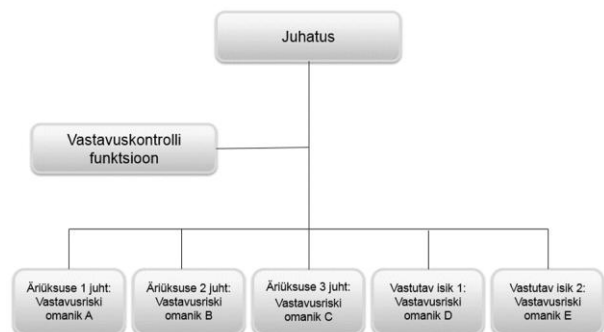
Juhatus

Vastavuskontrolli funktsioon

Äriüksuse 1 juht: Vastavusriski omanik A

Äriüksuse 2 juht: Vastavusriski omanik B

Äriüksuse 3 juht: Vastavusriski omanik C

Vastutav isik 1: Vastavusriski omanik D

Vastutav isik 2: Vastavusriski omanik E